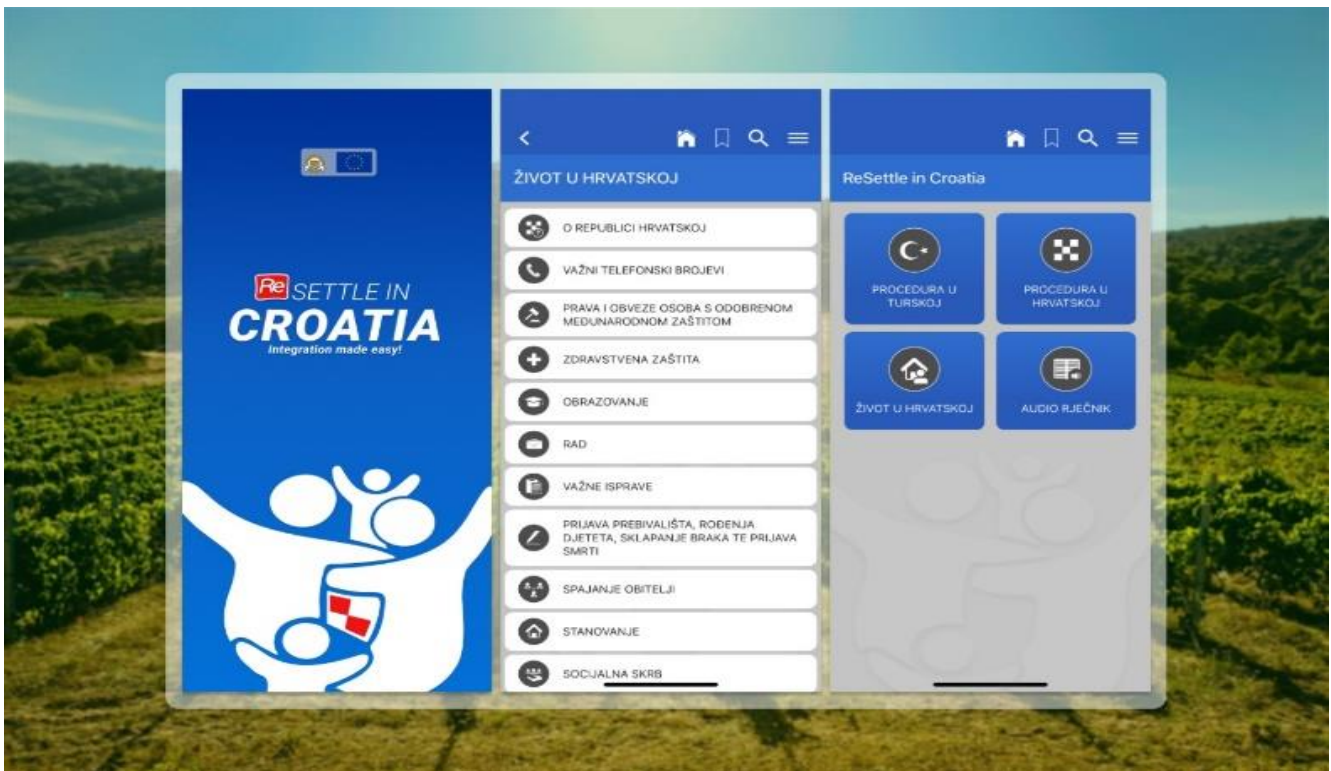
Re SETTLE IN
CROATIA
Integration made easy!

ŽIVOT U HRVATSKOJ

O REPUBLICI HRVATSKOJ
VAŽNI TELEFONSKI BROJEVI
PRAVA I OBVEZE OSOBA S ODOBRENOM MEĐUNARODNOM ZAŠTITOM
ZDRAVSTVENA ZAŠTITA
OBRAZOVANJE
RAD
VAŽNE ISPRAVE
PRIJAVA PREBIVALIŠTA, ROĐENJA DJETETA, SKLAPANJE BRAKA TE PRIJAVA SMRTI
SPAJANJE OBITELJI
STANOVANJE
SOCIJALNA SKRB

ReSettle in Croatia

PROCEDURA U TURSKOJ
PROCEDURA U HRVATSKOJ
ŽIVOT U HRVATSKOJ
AUDIO RJEČNIK